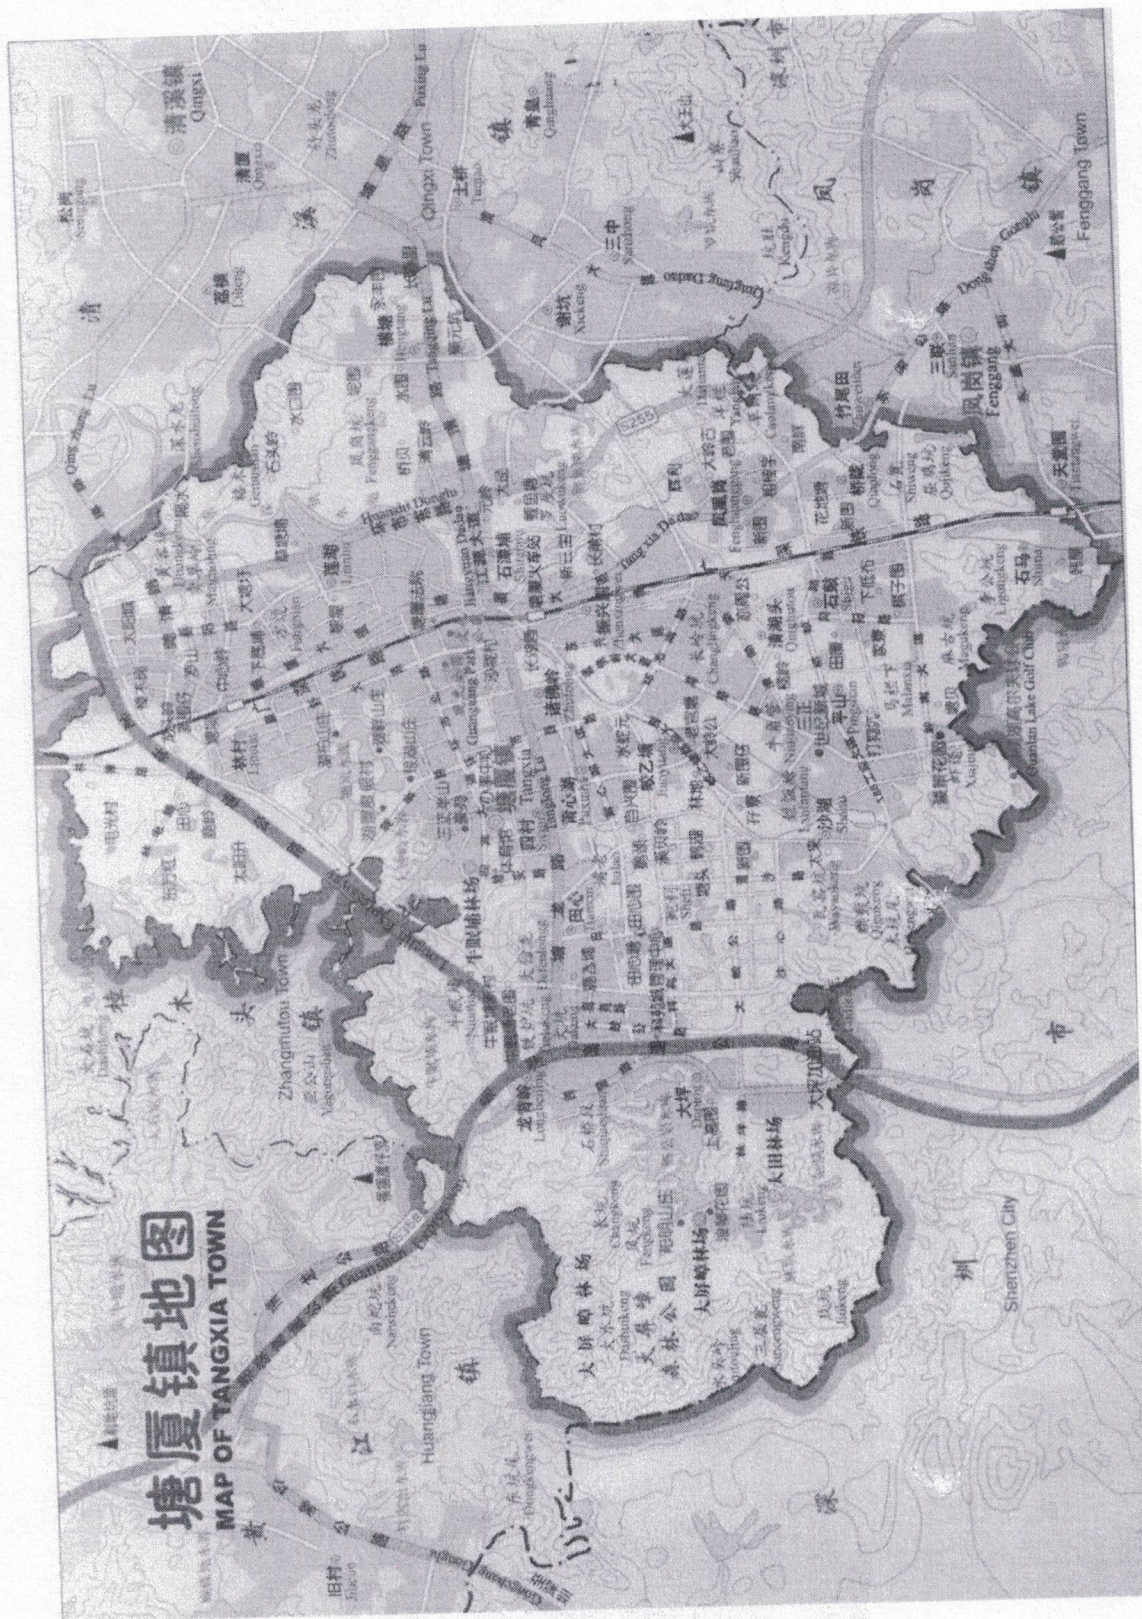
塘厦镇地图
MAP OF TANGXIA TOWN

Zhangmutou Town
樟木头镇
Huangjiang Town
黄江镇
Qingxi Town
清溪镇
Fenggang Town
凤岗镇
Shenzhen City
深圳市

凤岗镇
Fenggang
塘厦
Tangxia
清溪镇
Qingxi
大屏障森林公园
大屏障林场
大山田林场
观澜湖高尔夫球会
Guanlan Lake Golf Club
龙背岭
大坪
石鼓
林村
诸佛岭
田心
沙湖
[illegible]